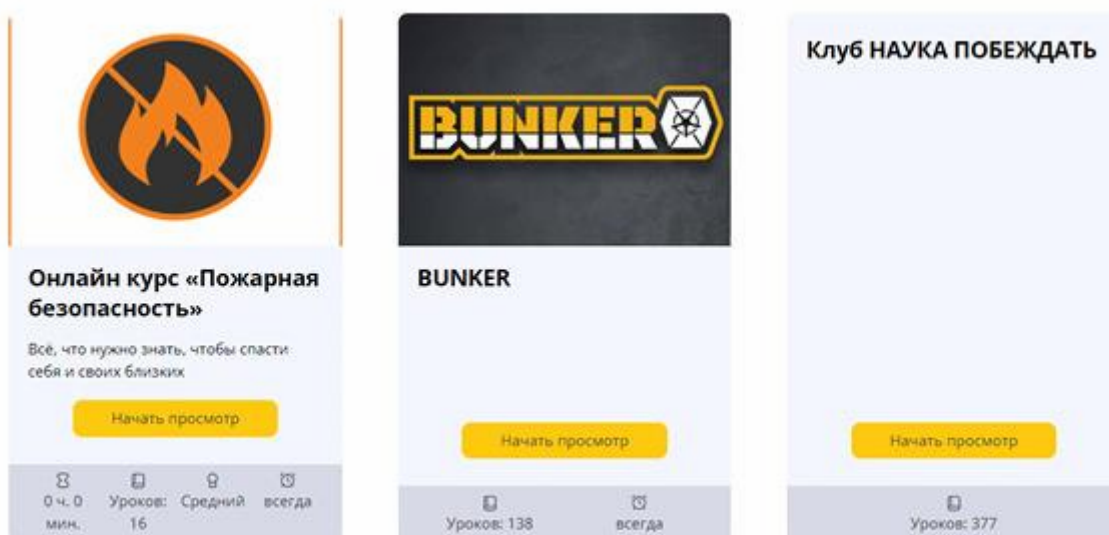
Онлайн курс «Пожарная безопасность»

Всё, что нужно знать, чтобы спасти себя и своих близких

Начать просмотр

0 ч. 0 мин.

Уроков: 16

Средний

всегда

BUNKER

BUNKER

Начать просмотр

Уроков: 138

всегда

Клуб НАУКА ПОБЕЖДАТЬ

Начать просмотр

Уроков: 377